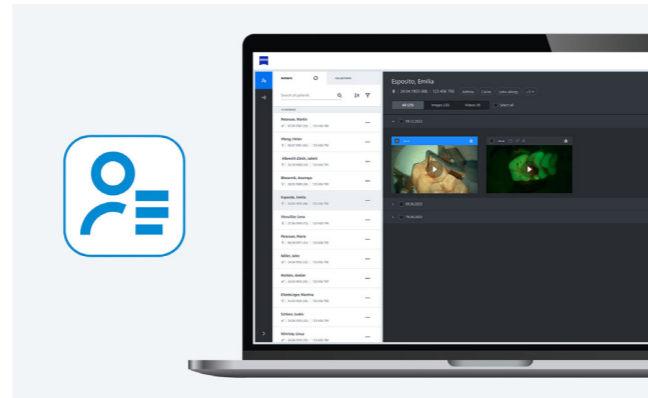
Esposito, Emilia

Search all patients

Petersen, Martin

Wang, Peter

Albrecht-Zölch, Juliane

Bhasvendi, Amaniya

Esposito, Emilia

Verschke, Lena

Petersen, Maria

Miller, John

Reiber, Annen

Esslinger Martina

Schiller, Judith

Winkler, Linus